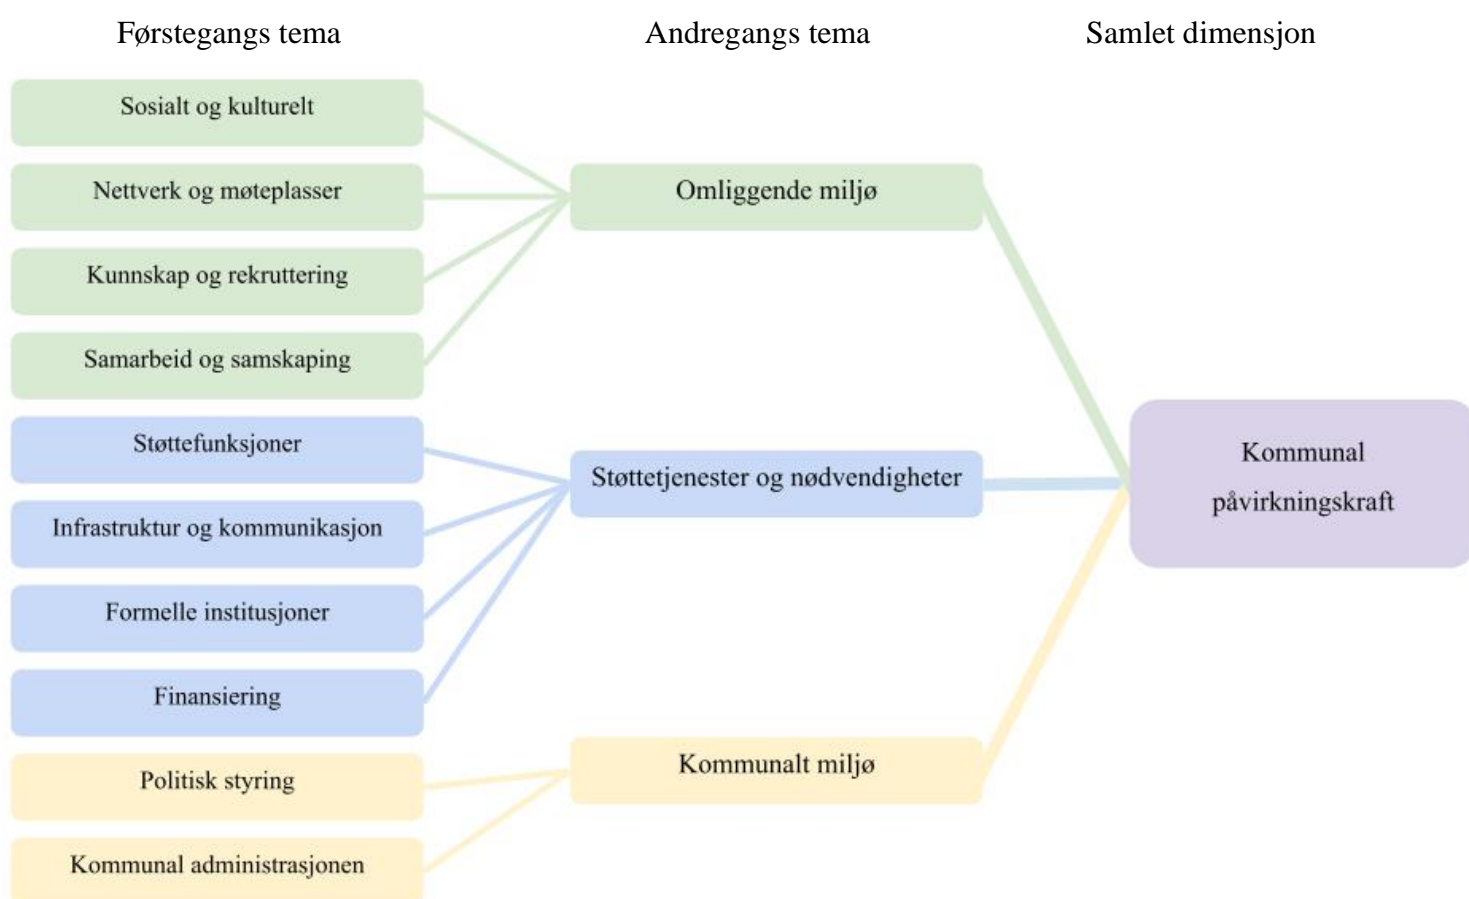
Førstegangs tema

Andregangs tema

Samlet dimensjon

Sosialt og kulturelt

Nettverk og møteplasser

Kunnskap og rekruttering

Samarbeid og samskaping

Støttefunksjoner

Infrastruktur og kommunikasjon

Formelle institusjoner

Finansiering

Politisk styring

Kommunal administrasjonen

Omliggende miljø

Støttetjenester og nødvendigheter

Kommunalt miljø

Kommunal påvirkningskraft